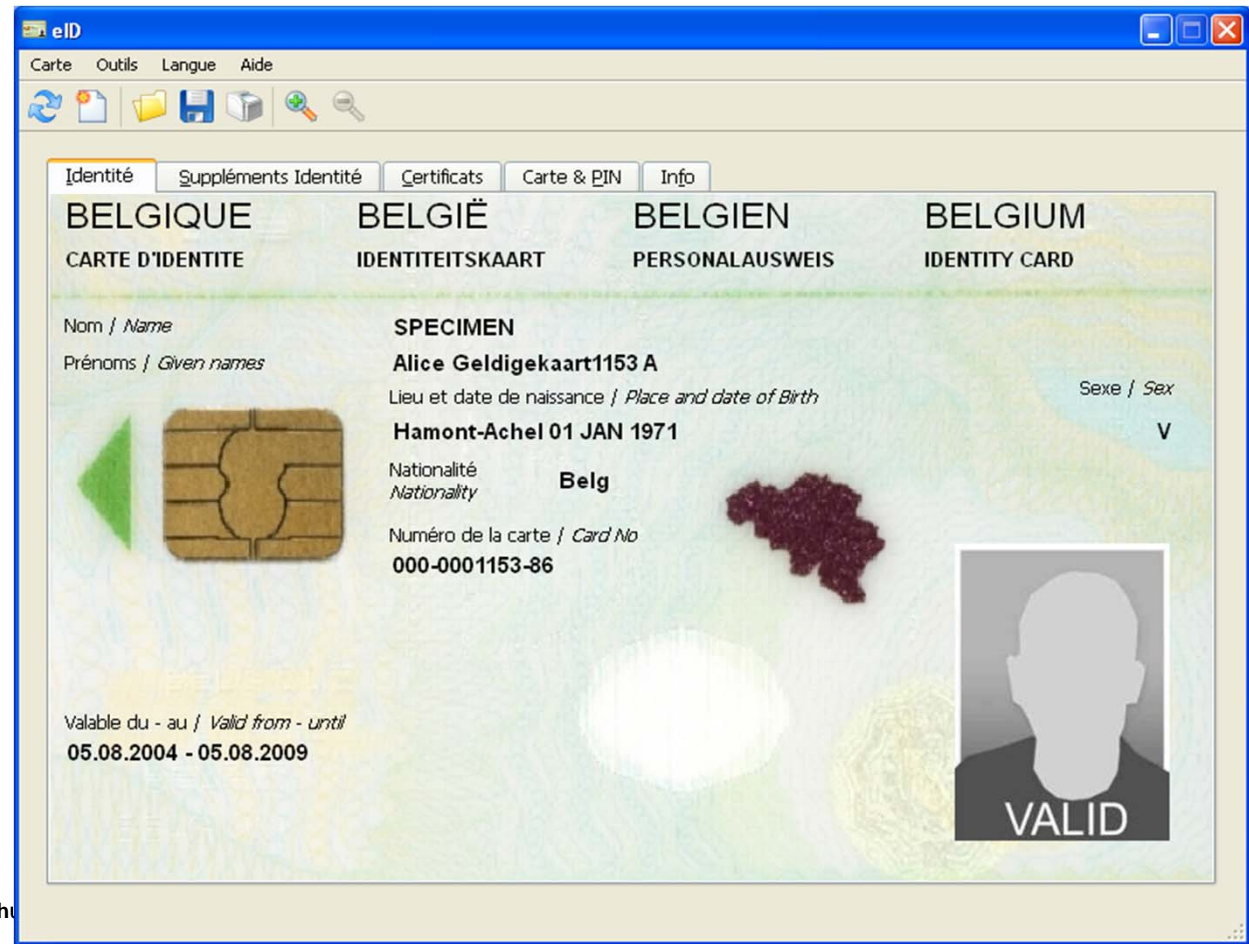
eID

Carte Outils Langue Aide

Identité | Suppléments Identité | Certificats | Carte & PIN | Info

BELGIQUE BELGIË BELGIEN BELGIUM

CARTE D'IDENTITE IDENTITEITSKAART PERSONALAUSWEIS IDENTITY CARD

Nom / Name
SPECIMEN

Prénoms / Given names
Alice Geldigekaart1153 A

Lieu et date de naissance / Place and date of Birth
Hamont-Achel 01 JAN 1971

Sexe / Sex
V

Nationalité
Nationality
Belg

Numéro de la carte / Card No
000-0001153-86

Valable du - au / Valid from - until
05.08.2004 - 05.08.2009

VALID

hı